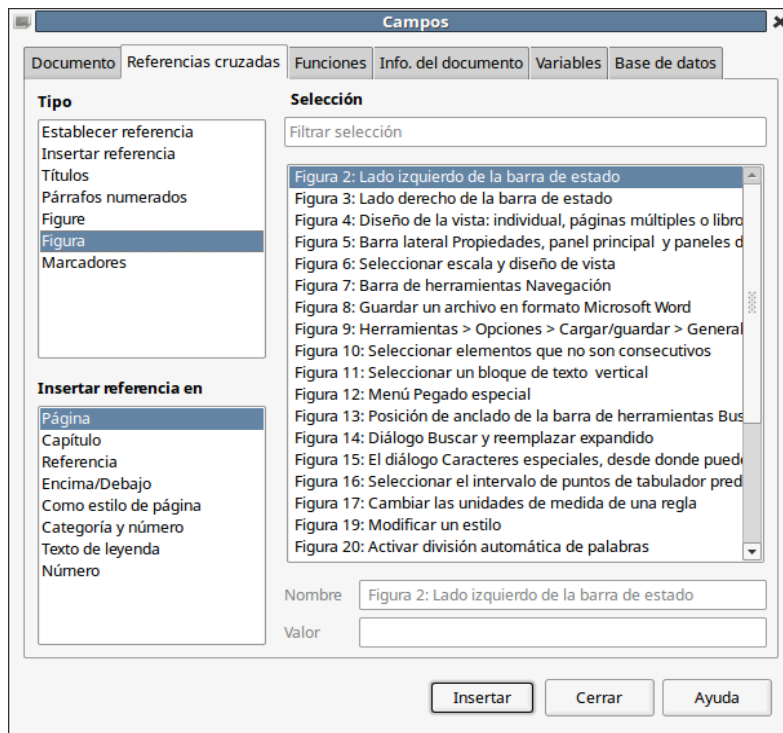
Campos

Documento | Referencias cruzadas | Funciones | Info. del documento | Variables | Base de datos

Tipo

Establecer referencia
Insertar referencia
Títulos
Párrafos numerados
Figure
Figura
Marcadores

Insertar referencia en

Página
Capítulo
Referencia
Encima/Debajo
Como estilo de página
Categoría y número
Texto de leyenda
Número

Selección

Filtrar selección

Figura 2: Lado izquierdo de la barra de estado
Figura 3: Lado derecho de la barra de estado
Figura 4: Diseño de la vista: individual, páginas múltiples o libro
Figura 5: Barra lateral Propiedades, panel principal y paneles d
Figura 6: Seleccionar escala y diseño de vista
Figura 7: Barra de herramientas Navegación
Figura 8: Guardar un archivo en formato Microsoft Word
Figura 9: Herramientas > Opciones > Cargar/guardar > General
Figura 10: Seleccionar elementos que no son consecutivos
Figura 11: Seleccionar un bloque de texto vertical
Figura 12: Menú Pegado especial
Figura 13: Posición de anclado de la barra de herramientas Bus
Figura 14: Diálogo Buscar y reemplazar expandido
Figura 15: El diálogo Caracteres especiales, desde donde pued
Figura 16: Seleccionar el intervalo de puntos de tabulador pred
Figura 17: Cambiar las unidades de medida de una regla
Figura 19: Modificar un estilo
Figura 20: Activar división automática de palabras

Nombre
Figura 2: Lado izquierdo de la barra de estado
Valor

Insertar
Cerrar
Ayuda